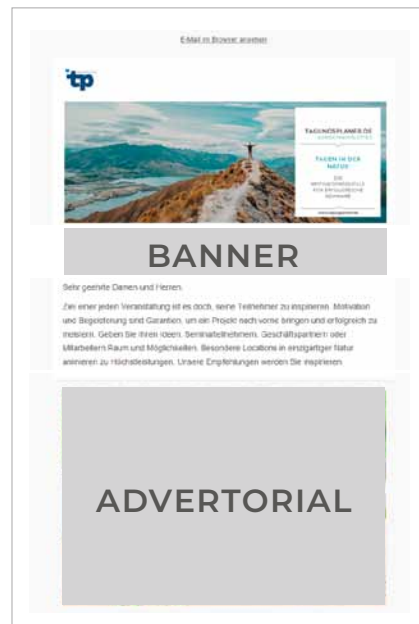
E-Mail im Browser ansehen

tp

TAGUNGSPLANER.DE

TAGEN IN DER NATUR

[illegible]

BANNER

Sehr geehrte Damen und Herren,

Ziel einer jeden Veranstaltung ist es doch, seine Teilnehmer zu inspirieren. Motivation und Begeisterung sind Garanten, um ein Projekt nach vorne bringen und erfolgreich zu meistern. Geben Sie Ihren Ideen, Seminarteilnehmern, Geschäftspartnern oder Mitarbeitern Raum und Möglichkeiten. Besondere Locations in einzigartiger Natur animieren zu Höchstleistungen. Unsere Empfehlungen werden Sie inspirieren.

ADVERTORIAL